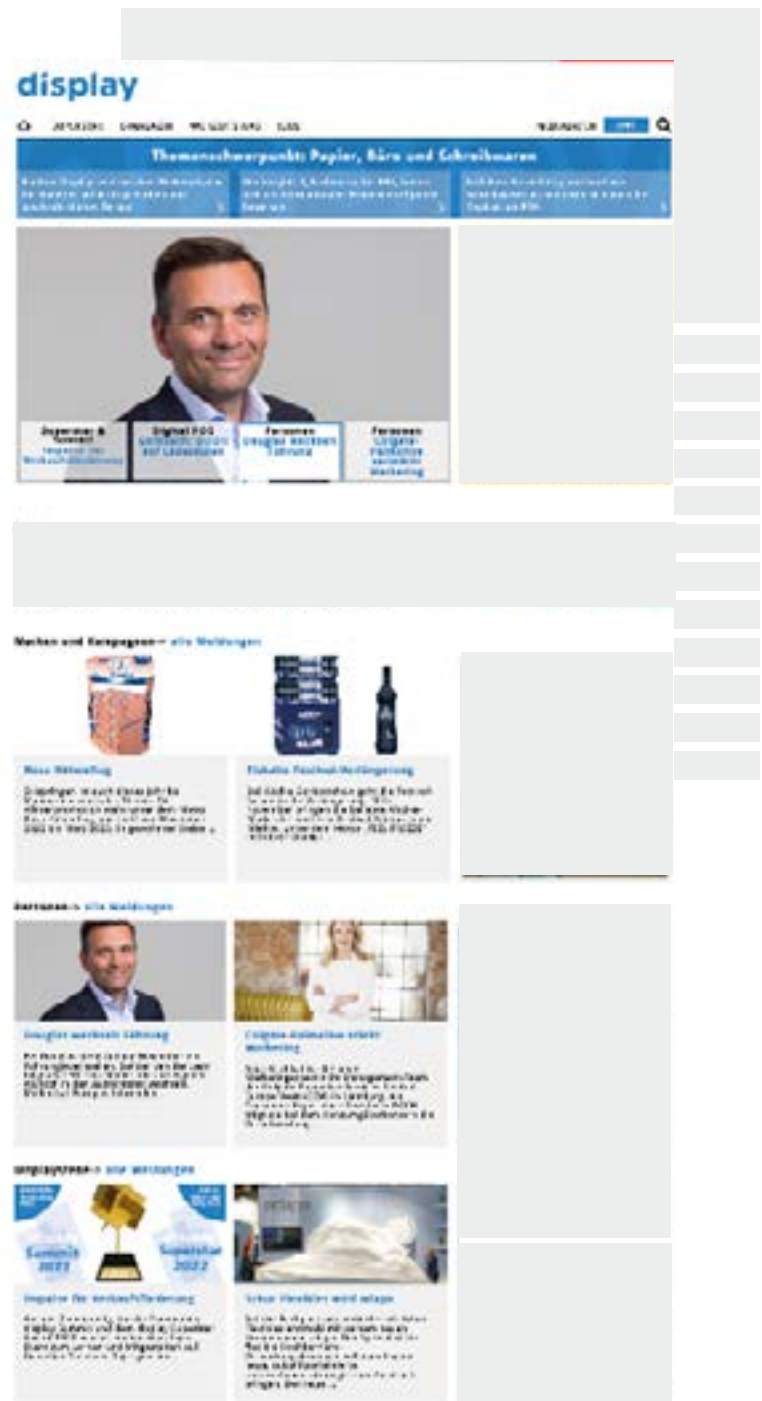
display

Themenschwerpunkt: Papier, Büro und Schreibwaren

Digital POS

Personen

Personen

Marken und Kampagnen » alle Meldungen

Personen » alle Meldungen

Summit 2022

Superstar 2022

Impulse für Verkaufsförderung

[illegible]